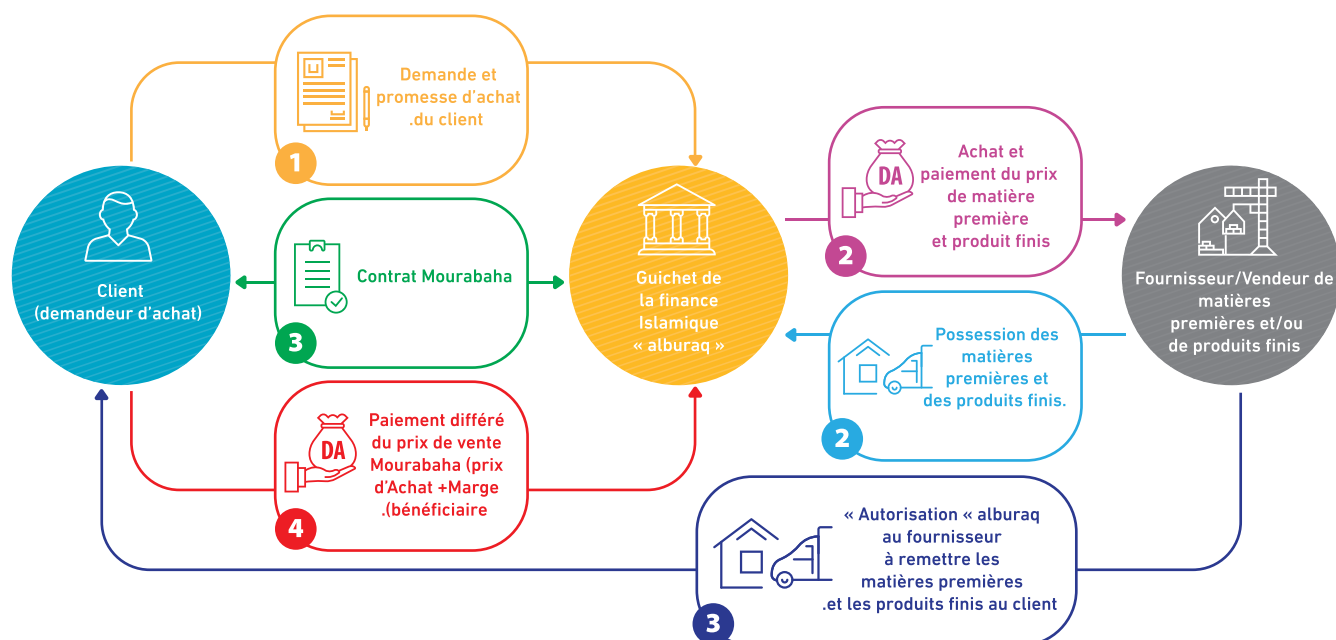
Demande et promesse d'achat .du client

1

Client (demandeur d'achat)

Contrat Mourabaha

3

Guichet de la finance Islamique « alburaq »

DA

Achat et paiement du prix de matière première et produit finis

2

Fournisseur/Vendeur de matières premières et/ou de produits finis

Possession des matières premières et des produits finis.

2

DA

Paiement différé du prix de vente Mourabaha (prix d'Achat +Marge .(bénéficiaire

4

« Autorisation « alburaq au fournisseur à remettre les matières premières .et les produits finis au client

3